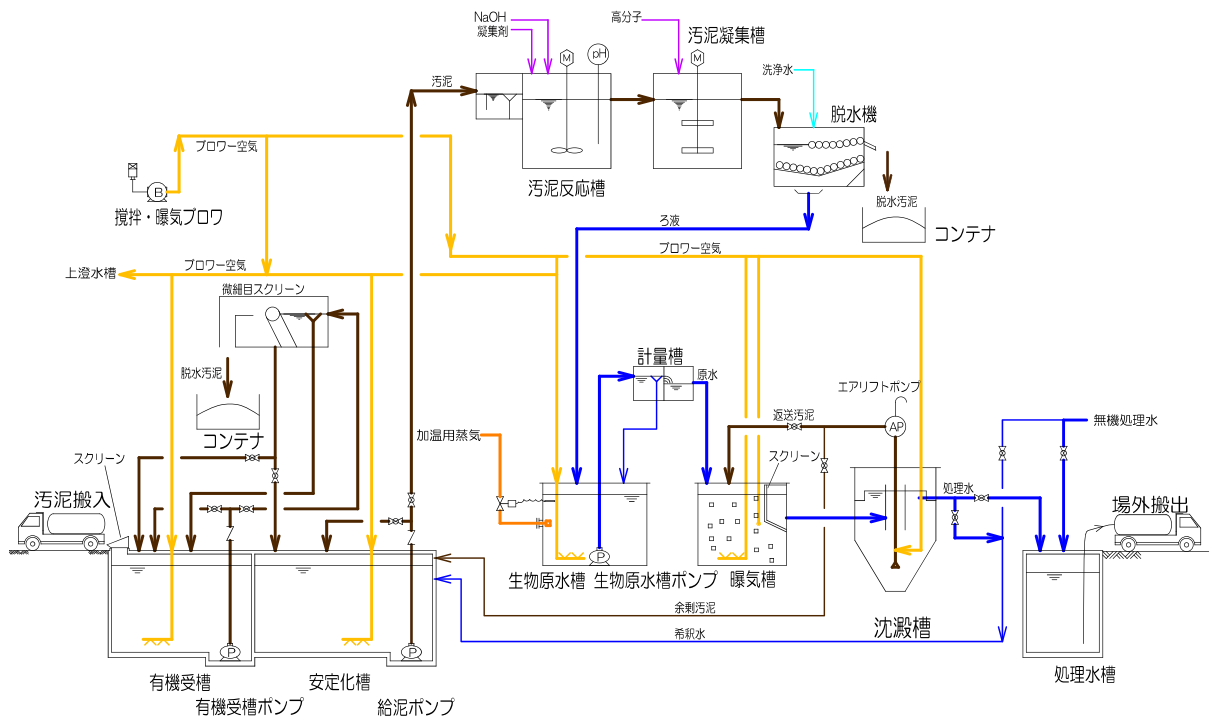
NaOH
凝集剤
M
pH
高分子
M
汚泥凝集槽
汚泥
洗浄水
脱水機
ブロワー空気
汚泥反応槽
攪拌・曝気ブロワ
B
脱水汚泥
ろ液
コンテナ
ブロワー空気
上澄水槽
ブロワー空気
微細目スクリーン
計量槽
原水
脱水汚泥
エアリフトポンプ
返送汚泥
AP
無機処理水
コンテナ
加温用蒸気
スクリーン
スクリーン
処理水
汚泥搬入
場外搬出
P
生物原水槽
生物原水槽ポンプ
曝気槽
余剰汚泥
沈澱槽
希釈水
P
P
有機受槽
有機受槽ポンプ
安定化槽
給泥ポンプ
処理水槽